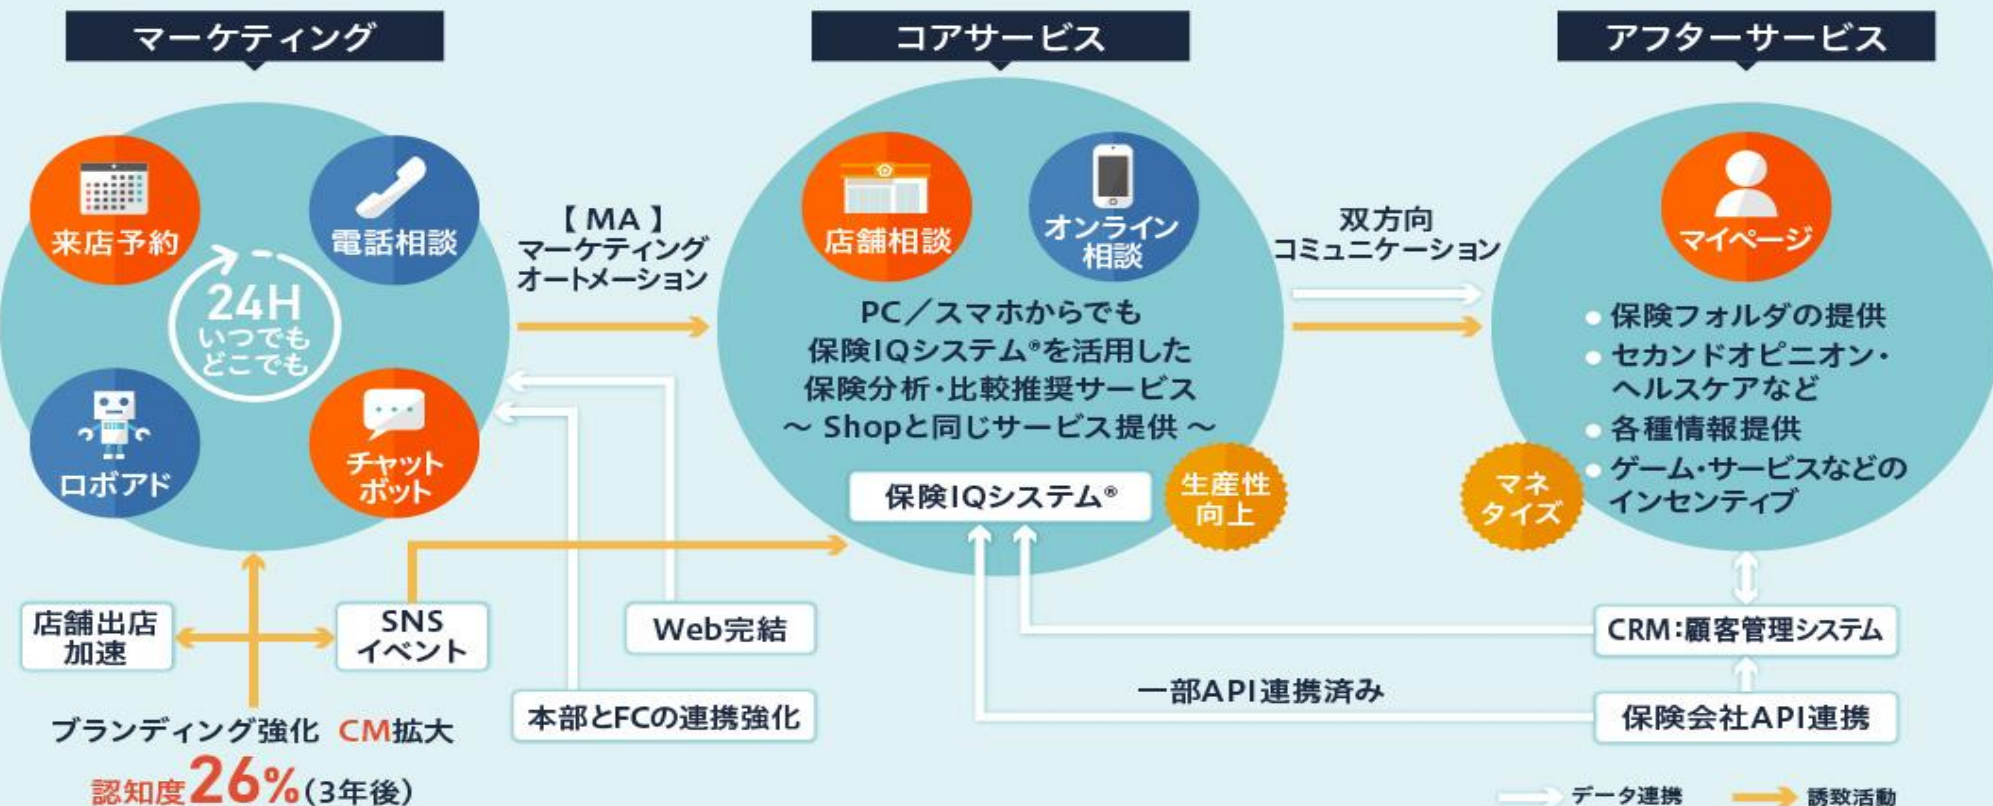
マーケティング

コアサービス

アフターサービス

来店予約

電話相談

24H いつでも どこでも

ロボアド

チャットボット

【MA】 マーケティング オートメーション

店舗相談

オンライン相談

PC／スマホからでも 保険IQシステム®を活用した 保険分析・比較推奨サービス 〜 Shopと同じサービス提供 〜

保険IQシステム®

生産性向上

双方向 コミュニケーション

マイページ

● 保険フォルダの提供
● セカンドオピニオン・ヘルスケアなど
● 各種情報提供
● ゲーム・サービスなどのインセンティブ

マネタイズ

店舗出店加速

SNS イベント

Web完結

本部とFCの連携強化

一部API連携済み

CRM：顧客管理システム

保険会社API連携

ブランディング強化 CM拡大

認知度26%（3年後）

データ連携

誘致活動